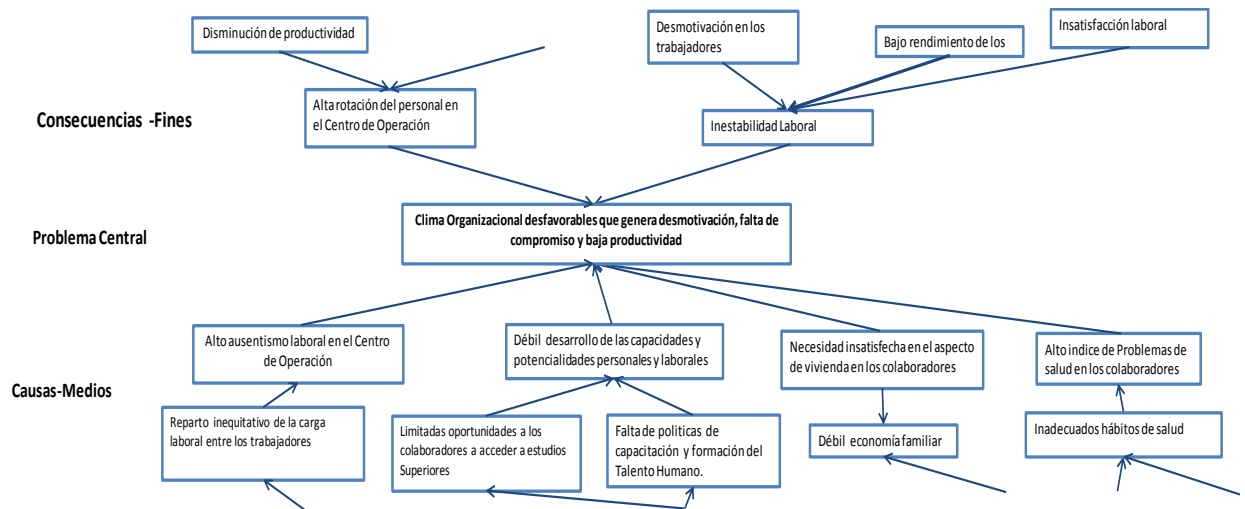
Disminución de productividad

Desmotivación en los trabajadores

Bajo rendimiento de los

Insatisfacción laboral

Consecuencias -Fines

Alta rotación del personal en el Centro de Operación

Inestabilidad Laboral

Problema Central

Clima Organizacional desfavorables que genera desmotivación, falta de compromiso y baja productividad

Causas-Medios

Alto ausentismo laboral en el Centro de Operación

Débil desarrollo de las capacidades y potencialidades personales y laborales

Necesidad insatisfecha en el aspecto de vivienda en los colaboradores

Alto indice de Problemas de salud en los colaboradores

Reparto inequitativo de la carga laboral entre los trabajadores

Limitadas oportunidades a los colaboradores a acceder a estudios Superiores

Falta de politicas de capacitación y formación del Talento Humano.

Débil economía familiar

Inadecuados hábitos de salud